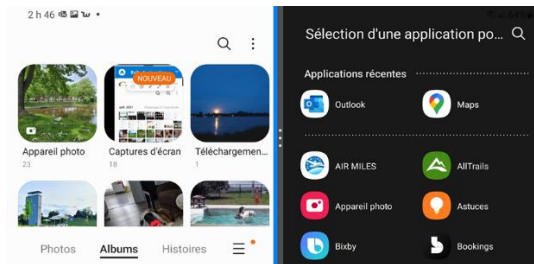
2 h 46

NOUVEAU

Appareil photo
23

Captures d'écran
18

Téléchargemen...
1

Photos Albums Histoires

Sélection d'une application po...

Applications récentes

Outlook

Maps

AIR MILES

AllTrails

Appareil photo

Astuces

Bixby

Bookings